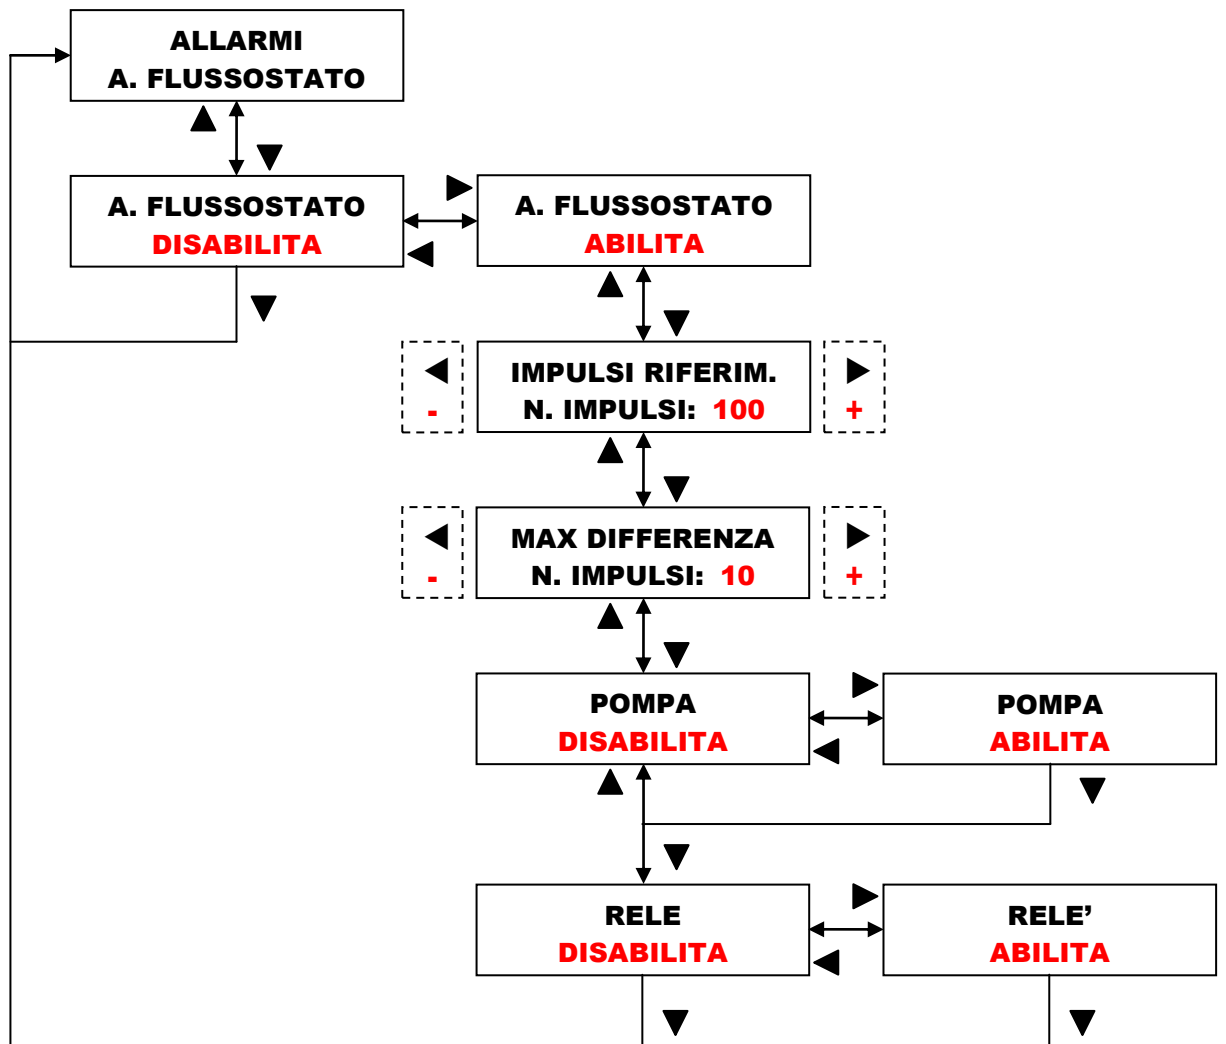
ALLARMI
A. FLUSSOSTATO

▲ ▼

A. FLUSSOSTATO
DISABILITA

▶ ◀

A. FLUSSOSTATO
ABILITA

▼

▲ ▼

◀
-

IMPULSI RIFERIM.
N. IMPULSI: 100

▶
+

▲ ▼

◀
-

MAX DIFFERENZA
N. IMPULSI: 10

▶
+

▲ ▼

POMPA
DISABILITA

▶ ◀

POMPA
ABILITA

▼

▲ ▼

RELE
DISABILITA

▶ ◀

RELE'
ABILITA

▼ ▼